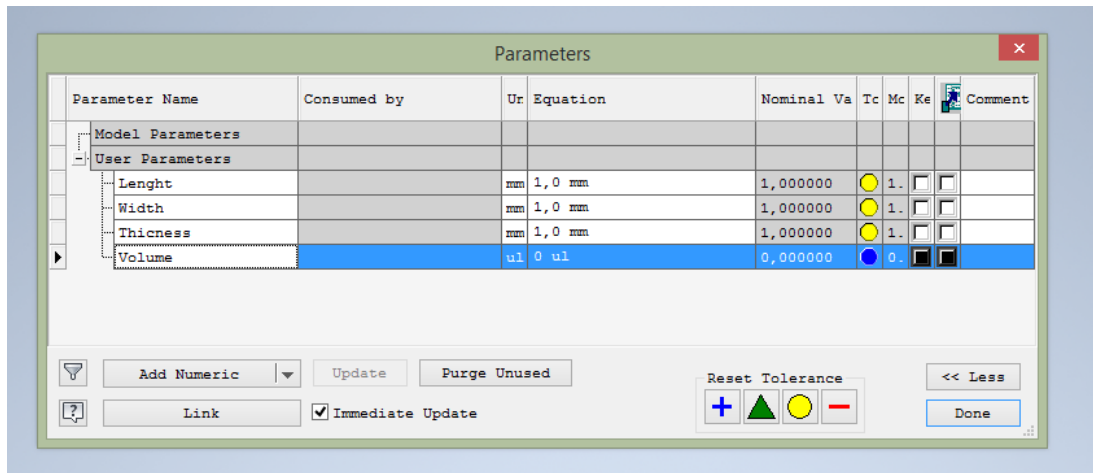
Parameters

| Parameter Name | Consumed by | Ur | Equation | Nominal Va | Tc | Mc | Ke | | Comment |
|---|---|---|---|---|---|---|---|---|---|
| Model Parameters | | | | | | | | | |
| User Parameters | | | | | | | | | |
| Lenght | | mm | 1,0 mm | 1,000000 | | 1. | | | |
| Width | | mm | 1,0 mm | 1,000000 | | 1. | | | |
| Thicness | | mm | 1,0 mm | 1,000000 | | 1. | | | |
| Volume | | ul | 0 ul | 0,000000 | | 0. | | | |

Add Numeric
Update
Purge Unused
Link
Immediate Update
Reset Tolerance
+
−
<< Less
Done